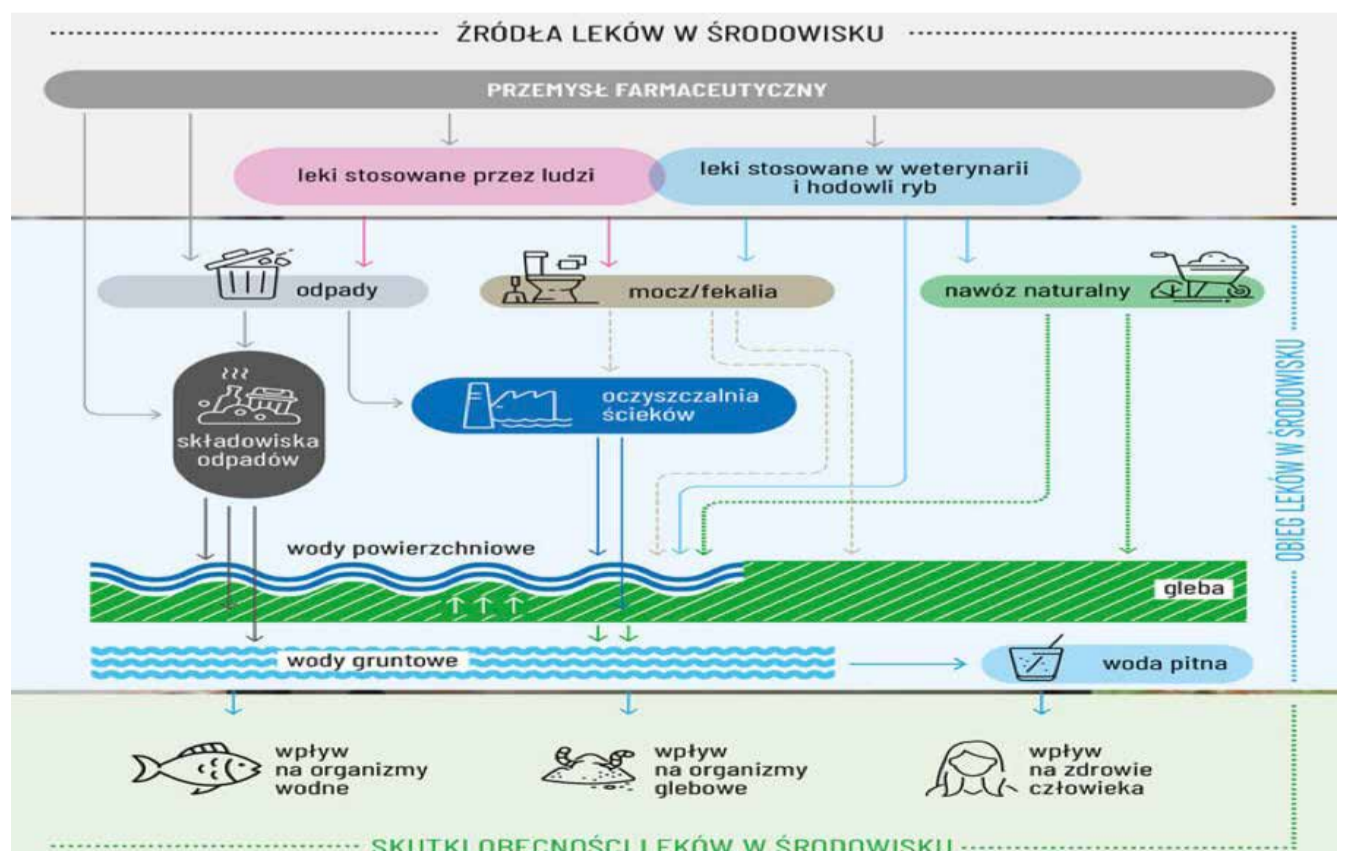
ŹRÓDŁA LEKÓW W ŚRODOWISKU

PRZEMYSŁ FARMACEUTYCZNY

leki stosowane przez ludzi

leki stosowane w weterynarii i hodowli ryb

odpady

mocz/fekalia

nawóz naturalny

składowiska odpadów

oczyszczalnia ścieków

OBIEG LEKÓW W ŚRODOWISKU

wody powierzchniowe

gleba

wody gruntowe

woda pitna

wpływ na organizmy wodne

wpływ na organizmy glebowe

wpływ na zdrowie człowieka

SKUTKI OBECNOŚCI LEKÓW W ŚRODOWISKU